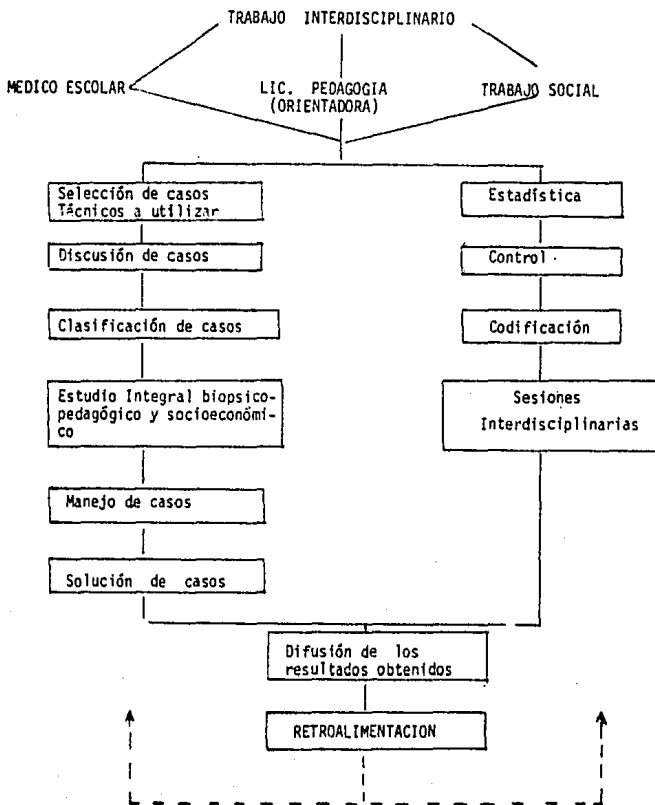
TRABAJO INTERDISCIPLINARIO

MEDICO ESCOLAR

LIC. PEDAGOGIA (ORIENTADORA)

TRABAJO SOCIAL

Selección de casos Técnicos a utilizar

Discusión de casos

Clasificación de casos

Estudio Integral biopsicopedagógico y socioeconómico

Manejo de casos

Solución de casos

Estadística

Control

Codificación

Sesiones Interdisciplinarias

Difusión de los resultados obtenidos

RETROALIMENTACION